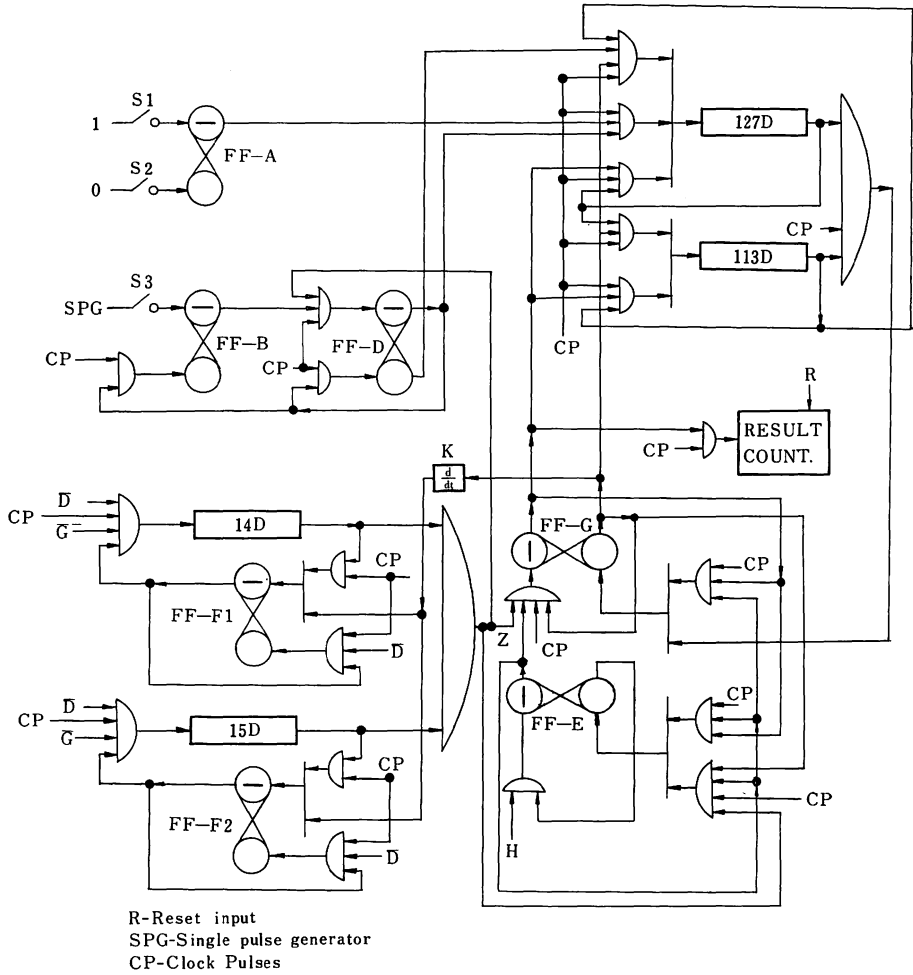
S1
1
FF-A
S2
0
127D
CP
113D
S3
SPG
FF-B
FF-D
CP
CP
CP
R
CP
RESULT COUNT.
K
$\frac{d}{dt}$
$\overline{D}$
CP
$\overline{G}$
14D
FF-G
CP
CP
FF-F1
$\overline{D}$
Z
CP
CP
$\overline{D}$
CP
$\overline{G}$
15D
FF-E
CP
FF-F2
CP
$\overline{D}$
H
R-Reset input
SPG-Single pulse generator
CP-Clock Pulses